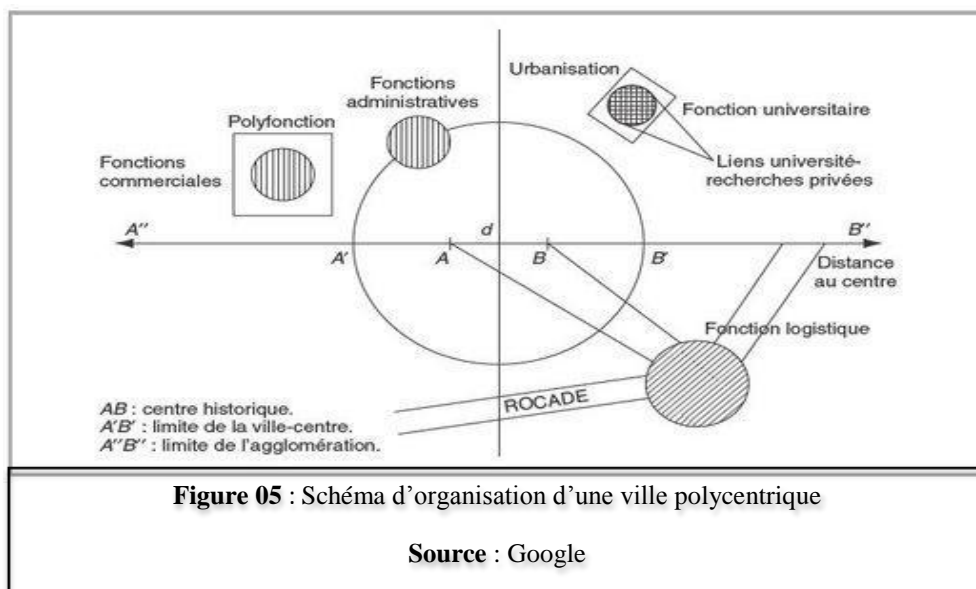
Urbanisation

Fonctions administratives

Fonction universitaire

Polyfonction

Fonctions commerciales

Liens université-recherches privées

A''

A'

A

d

B

B'

B''

Distance au centre

Fonction logistique

ROCADE

AB : centre historique.
A'B' : limite de la ville-centre.
A''B'' : limite de l'agglomération.

**Figure 05** : Schéma d'organisation d'une ville polycentrique

**Source** : Google